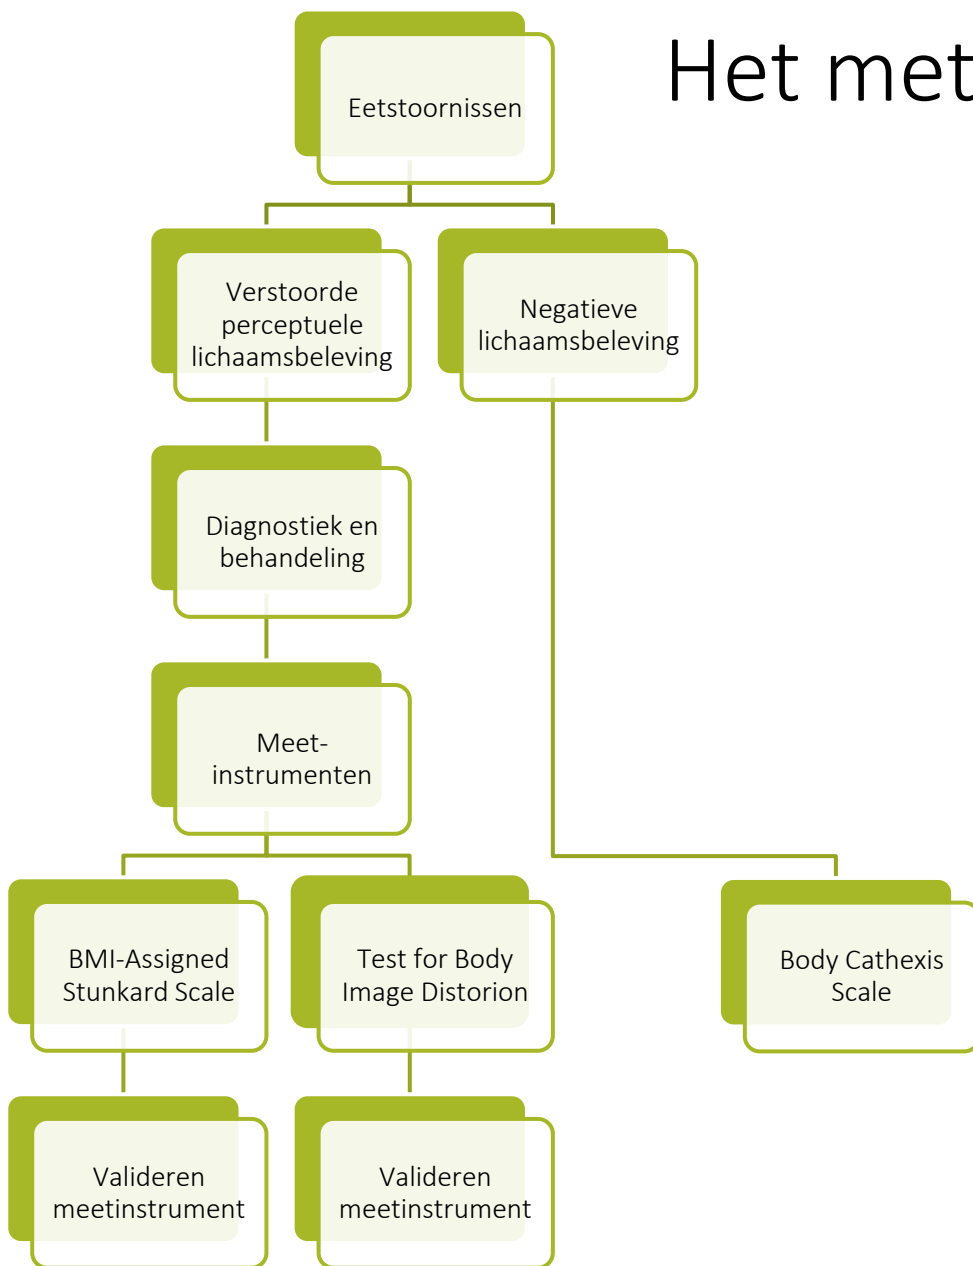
Het met

Eetstoornissen

Verstoorde perceptuele lichaamsbeleving

Negatieve lichaamsbeleving

Diagnostiek en behandeling

Meet-instrumenten

BMI-Assigned Stunkard Scale

Test for Body Image Distorion

Body Cathexis Scale

Valideren meetinstrument

Valideren meetinstrument